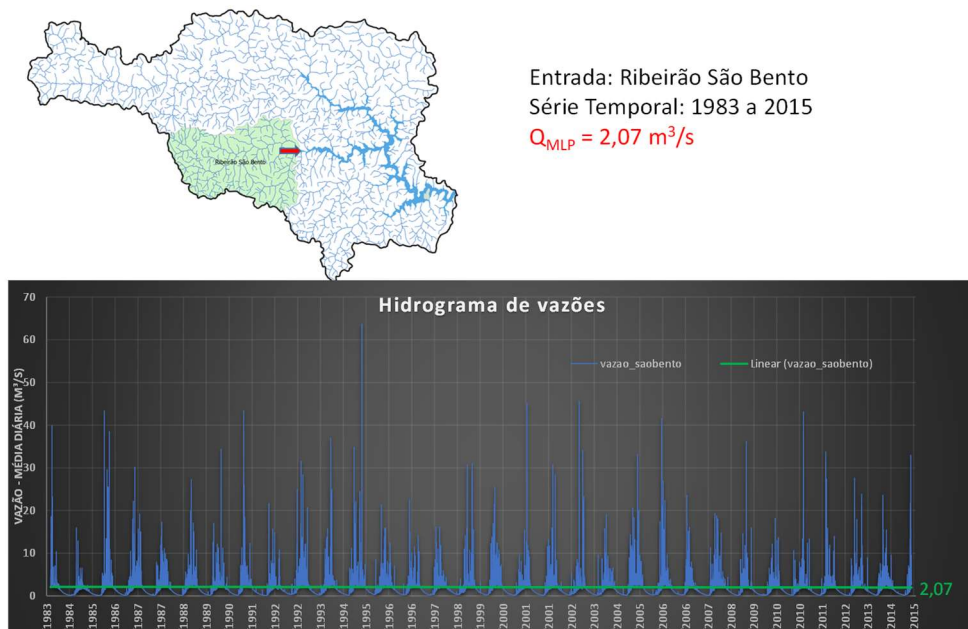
Ribeirão São Bento

Entrada: Ribeirão São Bento
Série Temporal: 1983 a 2015
$Q_{MLP}$ = 2,07 m$^3$/s

Hidrograma de vazões

vazao_saobento
Linear (vazao_saobento)

VAZÃO - MÉDIA DIÁRIA (M$^3$/S)

70
60
50
40
30
20
10
0

2,07

1983 1984 1985 1986 1987 1988 1989 1990 1991 1992 1993 1994 1995 1996 1997 1998 1999 2000 2001 2002 2003 2004 2005 2006 2007 2008 2009 2010 2011 2012 2013 2014 2015